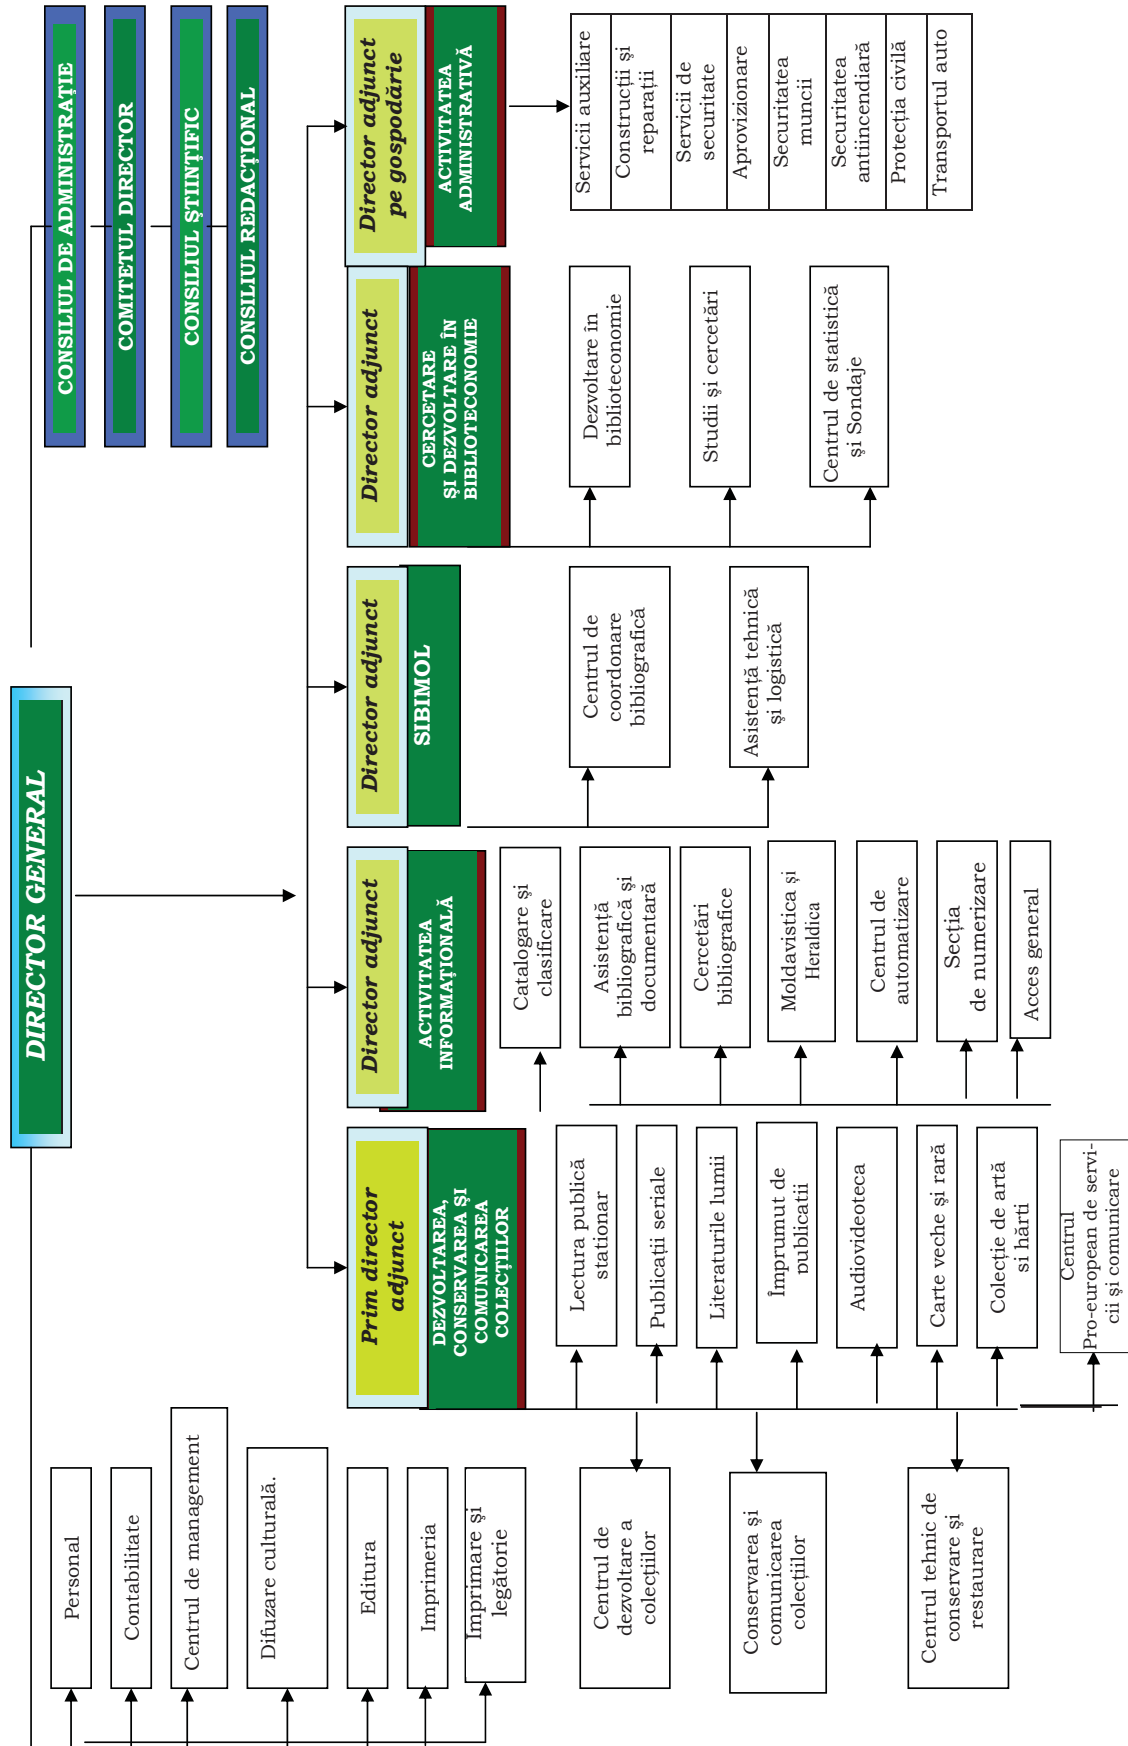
CONSILIUL DE ADMINISTRAȚIE

COMITETUL DIRECTOR

CONSILIUL ȘTIINȚIFIC

CONSILIUL REDACȚIONAL

DIRECTOR GENERAL

Director adjunct pe gospodărie

ACTIVITATEA ADMINISTRATIVĂ

Servicii auxiliare

Construcții și reparații

Servicii de securitate

Aprovizionare

Securitatea muncii

Securitatea antiincendiară

Protecția civilă

Transportul auto

Director adjunct

CERCETARE ȘI DEZVOLTARE ÎN BIBLIOTECONOMIE

Dezvoltare în biblioteconomie

Studii și cercetări

Centrul de statistică și Sondaje

Director adjunct

SIBIMOL

Centrul de coordonare bibliografică

Asistență tehnică și logistică

Director adjunct

ACTIVITATEA INFORMAȚIONALĂ

Catalogare și clasificare

Asistență bibliografică și documentară

Cercetări bibliografice

Moldavistica și Heraldica

Centrul de automatizare

Secția de numerizare

Acces general

Prim director adjunct

DEZVOLTAREA, CONSERVAREA ȘI COMUNICAREA COLECȚIILOR

Lectura publică stationar

Publicații seriale

Literaturile lumii

Împrumut de publicații

Audiovideoteca

Carte veche și rară

Colecție de artă și hărți

Centrul Pro-european de servicii și comunicare

Personal

Contabilitate

Centrul de management

Difuzare culturală.

Editura

Imprimeria

Imprimare și legătorie

Centrul de dezvoltare a colecțiilor

Conservarea și comunicarea colecțiilor

Centrul tehnic de conservare și restaurare